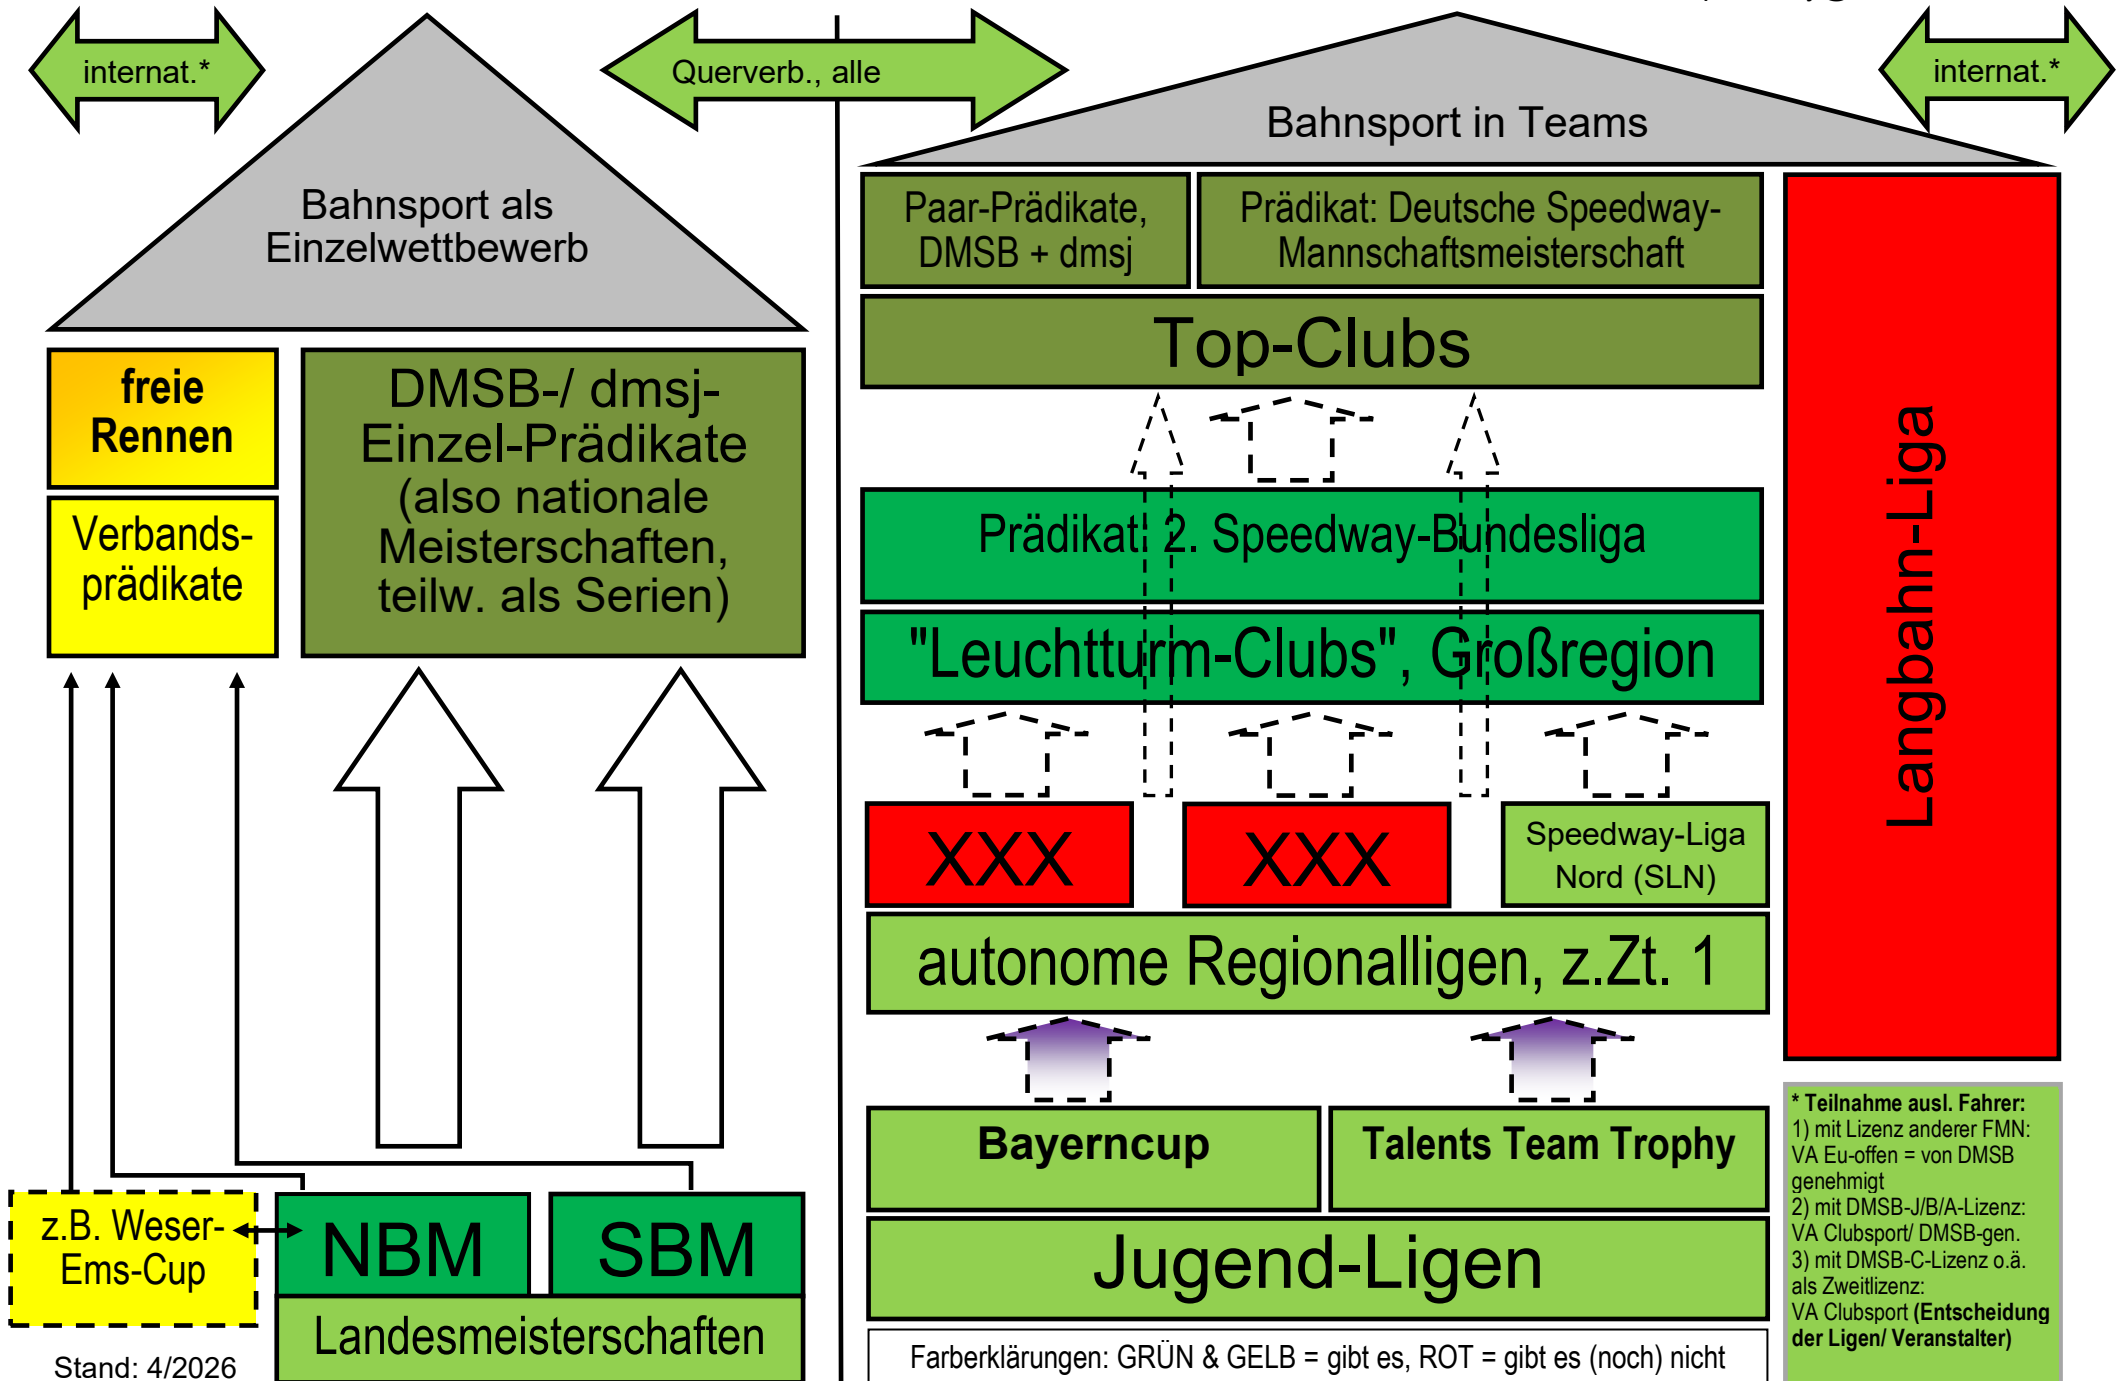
internat.*

Querverb., alle

internat.*

Bahnsport als Einzelwettbewerb

Bahnsport in Teams

freie Rennen

Verbands-prädikate

DMSB-/ dmsj-Einzel-Prädikate (also nationale Meisterschaften, teilw. als Serien)

Paar-Prädikate, DMSB + dmsj

Prädikat: Deutsche Speedway-Mannschaftsmeisterschaft

Top-Clubs

Langbahn-Liga

Prädikat: 2. Speedway-Bundesliga

"Leuchtturm-Clubs", Großregion

XXX

XXX

Speedway-Liga Nord (SLN)

autonome Regionalligen, z.Zt. 1

Bayerncup

Talents Team Trophy

Jugend-Ligen

* Teilnahme ausl. Fahrer:
1) mit Lizenz anderer FMN: VA Eu-offen = von DMSB genehmigt
2) mit DMSB-J/B/A-Lizenz: VA Clubsport/ DMSB-gen.
3) mit DMSB-C-Lizenz o.ä. als Zweitlizenz: VA Clubsport (Entscheidung der Ligen/ Veranstalter)

z.B. Weser-Ems-Cup

NBM

SBM

Landesmeisterschaften

Stand: 4/2026

Farberklärungen: GRÜN & GELB = gibt es, ROT = gibt es (noch) nicht